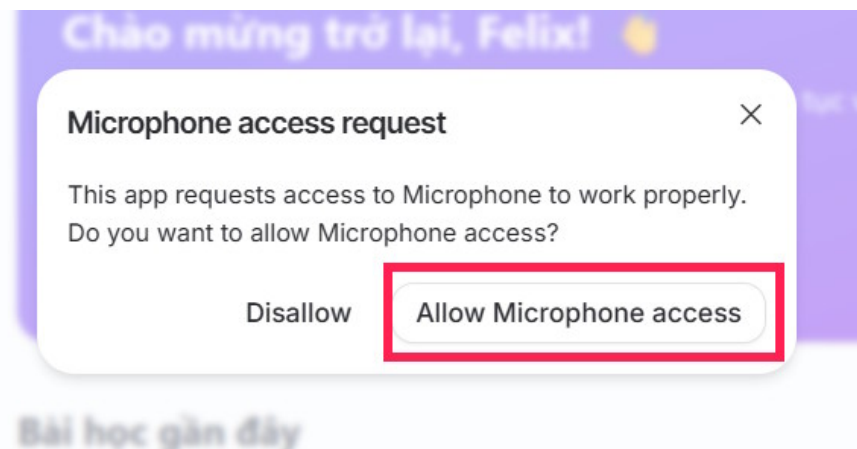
Chào mừng trở lại, Felix!

Microphone access request

×

This app requests access to Microphone to work properly. Do you want to allow Microphone access?

Disallow

Allow Microphone access

Bài học gần đây